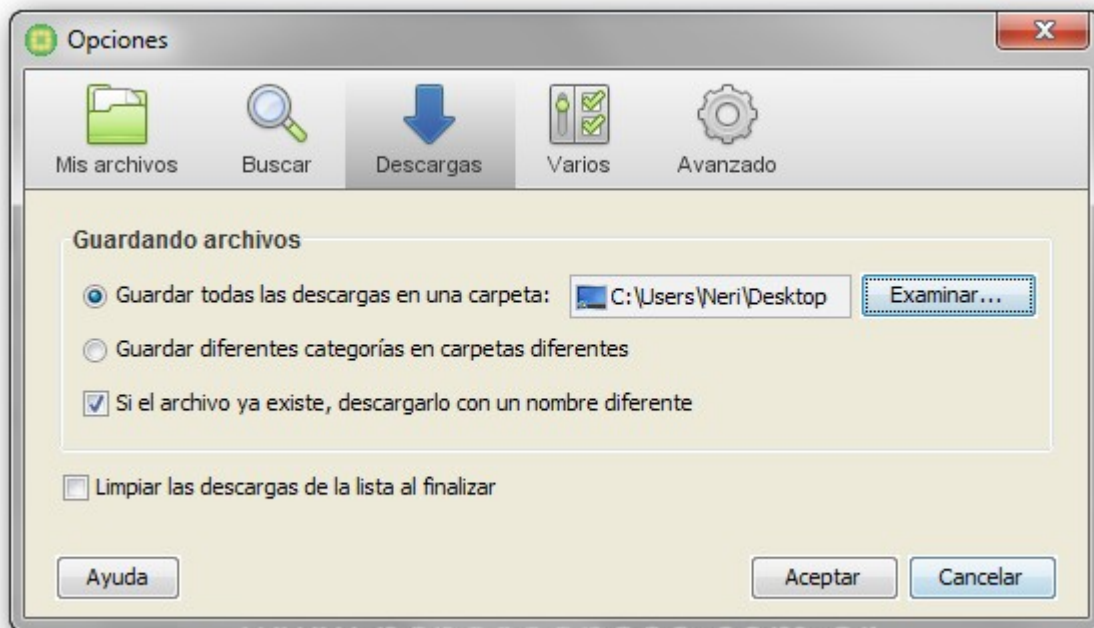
Opciones

Mis archivos
Buscar
Descargas
Varios
Avanzado

Guardando archivos

Guardar todas las descargas en una carpeta: C:\Users\Neri\Desktop Examinar...

Guardar diferentes categorías en carpetas diferentes

Si el archivo ya existe, descargarlo con un nombre diferente

Limpiar las descargas de la lista al finalizar

Ayuda
Aceptar
Cancelar